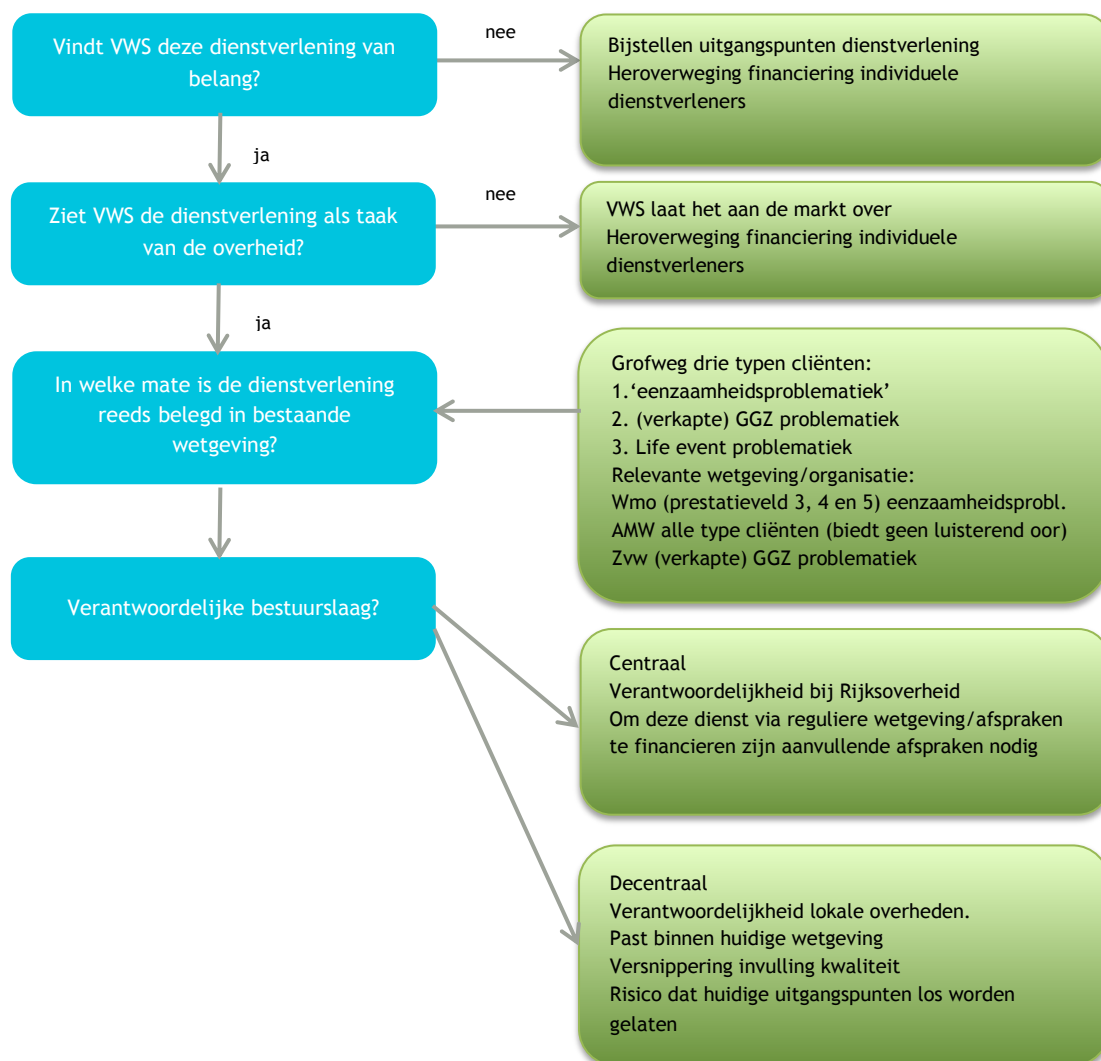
Vindt VWS deze dienstverlening van belang?

nee

Bijstellen uitgangspunten dienstverlening
Heroverweging financiering individuele dienstverleners

ja

Ziet VWS de dienstverlening als taak van de overheid?

nee

VWS laat het aan de markt over
Heroverweging financiering individuele dienstverleners

ja

In welke mate is de dienstverlening reeds belegd in bestaande wetgeving?

Grofweg drie typen cliënten:
1.'eenzaamheidsproblematiek'
2. (verkapte) GGZ problematiek
3. Life event problematiek
Relevante wetgeving/organisatie:
Wmo (prestatieveld 3, 4 en 5) eenzaamheidsprobl.
AMW alle type cliënten (biedt geen luisterend oor)
Zvw (verkapte) GGZ problematiek

Verantwoordelijke bestuurslaag?

Centraal
Verantwoordelijkheid bij Rijksoverheid
Om deze dienst via reguliere wetgeving/afspraken te financieren zijn aanvullende afspraken nodig

Decentraal
Verantwoordelijkheid lokale overheden.
Past binnen huidige wetgeving
Versnippering invulling kwaliteit
Risico dat huidige uitgangspunten los worden gelaten